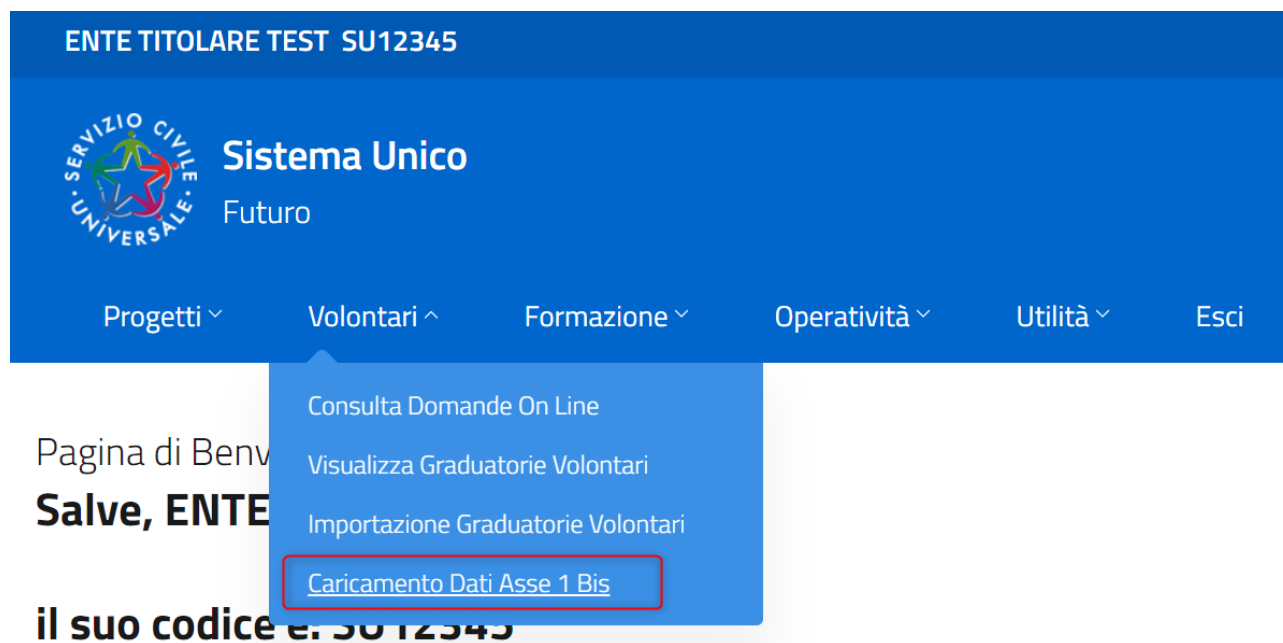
ENTE TITOLARE TEST SU12345

SERVIZIO CIVILE UNIVERSALE

Sistema Unico

Futuro

Progetti Volontari Formazione Operatività Utilità Esci

Consulta Domande On Line

Visualizza Graduatorie Volontari

Importazione Graduatorie Volontari

Caricamento Dati Asse 1 Bis

Pagina di Benv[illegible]

Salve, ENTE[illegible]

il suo codice è: SU12345